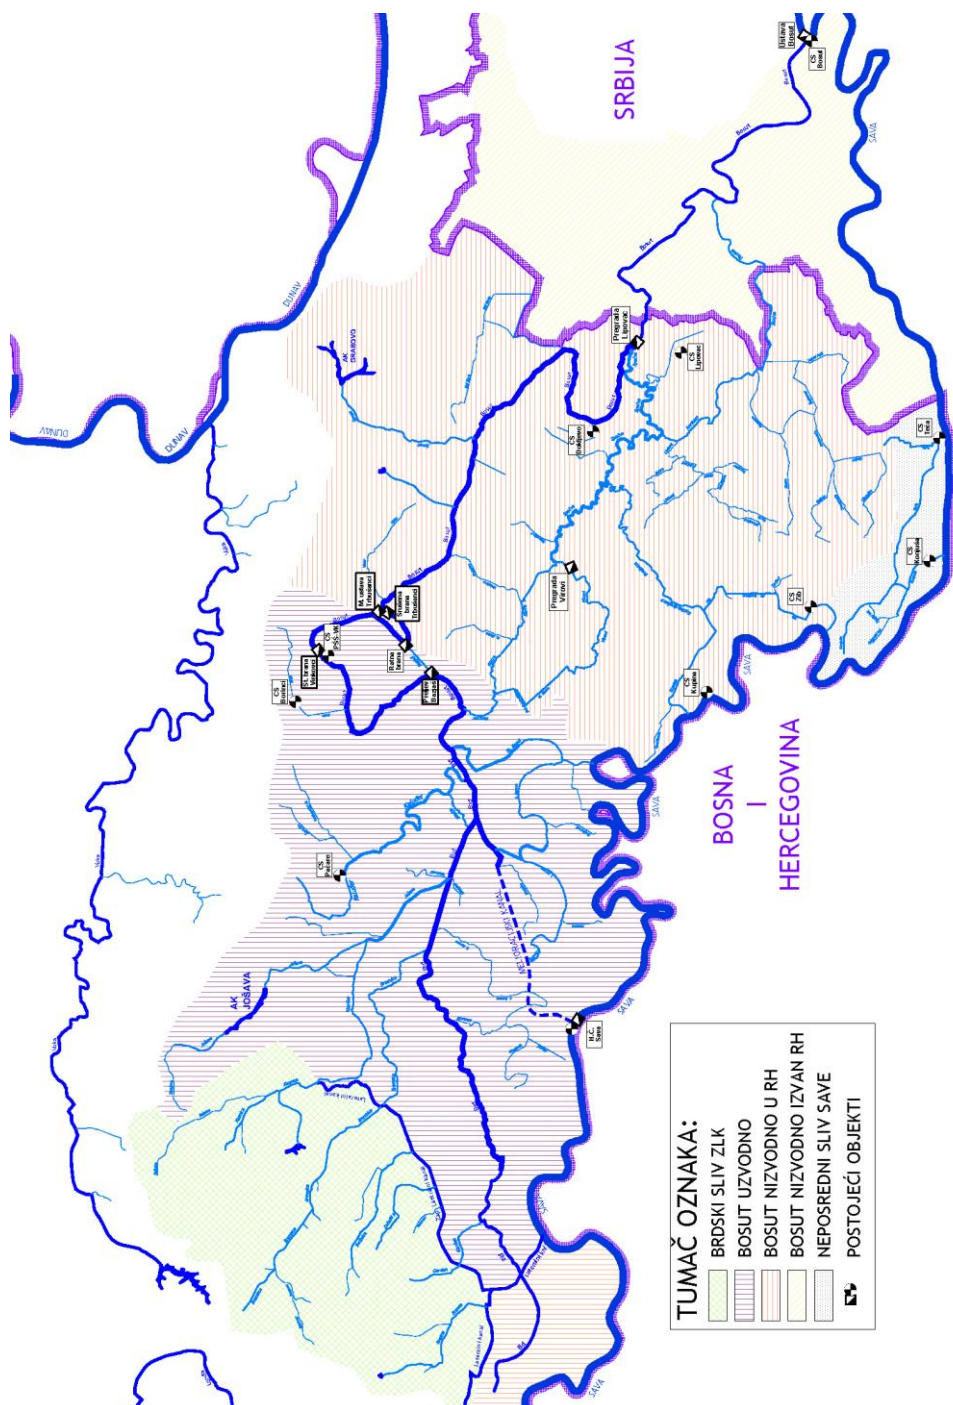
SRBIJA

BOSNA
I
HERCEGOVINA

TUMAČ OZNAKA:
BRDSKI SLIV ZLK
BOSUT UZVODNO
BOSUT NIZVODNO U RH
BOSUT NIZVODNO IZVAN RH
NEPOSREDNI SLIV SAVE
POSTOJEĆI OBJEKTI

DUNAV
DUNAV
SAVA
SAVA
SAVA
SAVA
SAVA

AK SPAČVA
AK JOŠAVA

Ustava Bosut
CS Bosut
Pregrada Lipovac
CS Lipovac
CS Bošnjaci
Pregrada Vitrovi
M. ustava Vrbanja
Vrbanja ustava
CS Drenovci
CS Kupina
CS Račinovci
CS Gunja
CS Žito
CS Strošinci
Retna brana
Prelje Bosut
CS Palaci
H.C. Sava
St. brana Vinkovci
CS PSS

BIO-ODVODNI KANAL